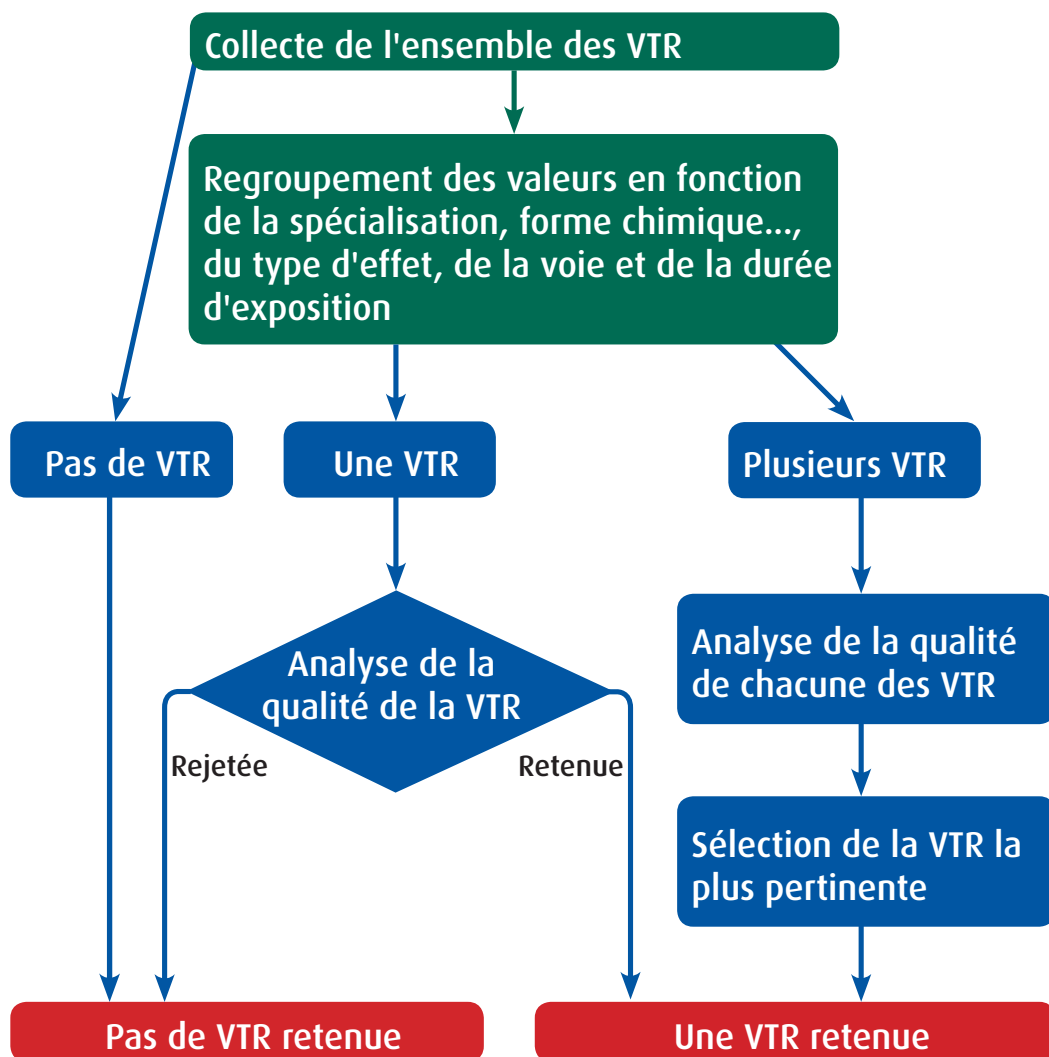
Collecte de l'ensemble des VTR

Regroupement des valeurs en fonction de la spécialisation, forme chimique..., du type d'effet, de la voie et de la durée d'exposition

Pas de VTR

Une VTR

Plusieurs VTR

Analyse de la qualité de la VTR

Rejetée

Retenue

Analyse de la qualité de chacune des VTR

Sélection de la VTR la plus pertinente

Pas de VTR retenue

Une VTR retenue